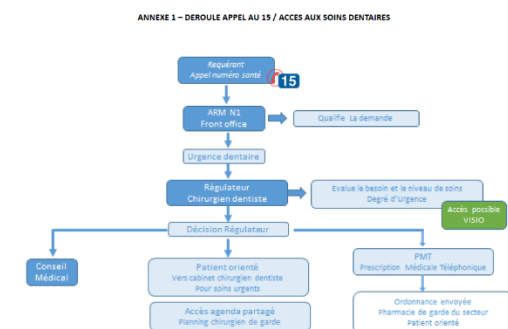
ANNEXE 1 – DEROULE APPEL AU 15 / ACCES AUX SOINS DENTAIRES

Requérant
Appel numéro santé

15

ARM N1
Front office

Qualifie La demande

Urgence dentaire

Régulateur
Chirurgien dentiste

Evalue le besoin et le niveau de soins
Degré d'Urgence

Accès possible VISIO

Décision Régulateur

Conseil Médical

Patient orienté
Vers cabinet chirurgien dentiste
Pour soins urgents

PMT
Prescription Médicale Téléphonique

Accès agenda partagé
Planning chirurgien de garde

Ordonnance envoyée
Pharmacie de garde du secteur
Patient orienté